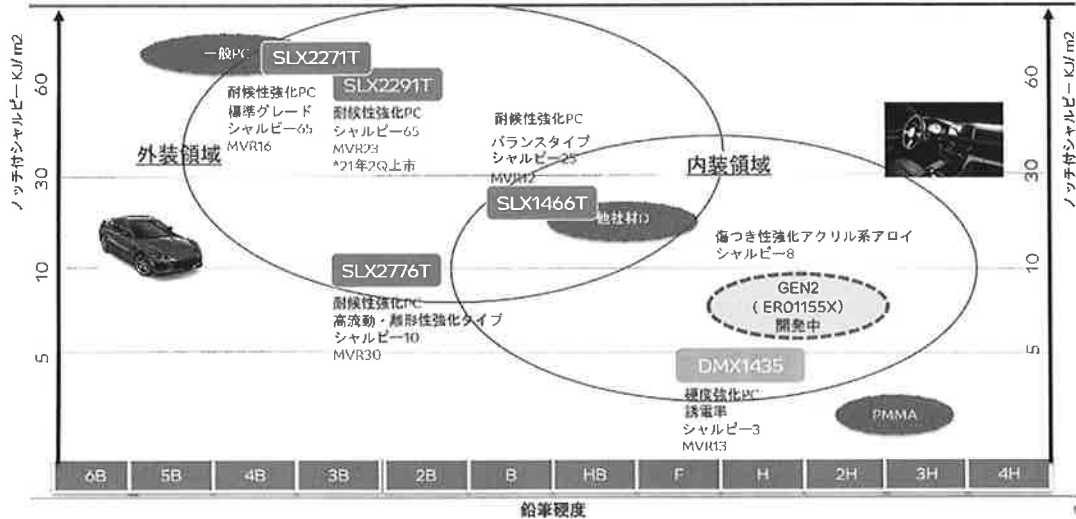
ノッチ付シャルピー KJ/m2

60
30
10
5

一般PC
SLX2271T
SLX2291T

耐候性強化PC
標準グレード
シャルピー65
MVR16

耐候性強化PC
シャルピー65
MVR23
*21年2Q上市

耐候性強化PC
バランスタイプ
シャルピー25
MVR12

外装領域

内装領域

SLX1466T
他社材D

傷つき性強化アクリル系アロイ
シャルピー8

SLX2776T

耐候性強化PC
高流動・離形性強化タイプ
シャルピー10
MVR30

GEN2
(ER01155X)
開発中

DMX1435

硬度強化PC
誘電率
シャルピー3
MVR13

PMMA

ノッチ付シャルピー KJ/m2
60
30
10
5

| 6B | 5B | 4B | 3B | 2B | B | HB | F | H | 2H | 3H | 4H |
|---|---|---|---|---|---|---|---|---|---|---|---|

鉛筆硬度